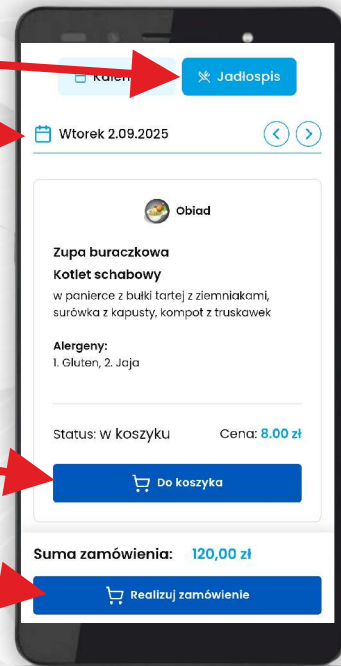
Kalen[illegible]

Jadłospis

Wtorek 2.09.2025

Obiad

Zupa buraczkowa

Kotlet schabowy

w panierce z bułki tartej z ziemniakami, surówka z kapusty, kompot z truskawek

Alergeny:
1. Gluten, 2. Jaja

Status: W koszyku

Cena: 8.00 zł

Do koszyka

Suma zamówienia: 120,00 zł

Realizuj zamówienie